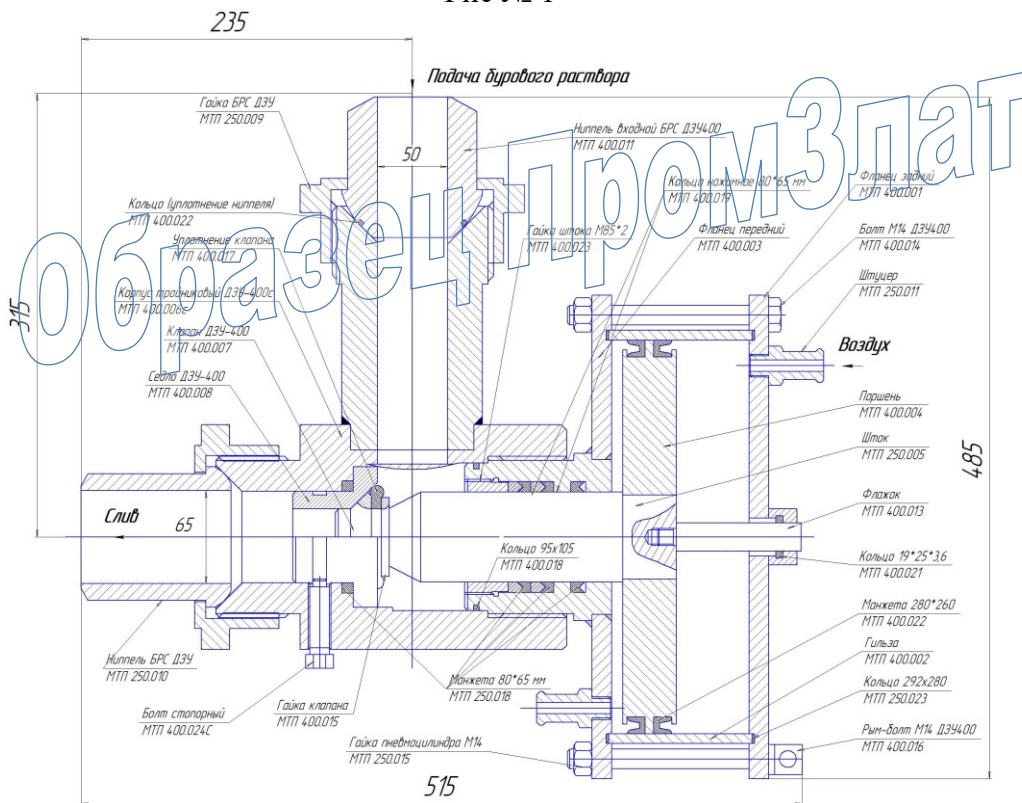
Рис №1

235

Подача бурового раствора

Гайка БРС ДЗУ
МТП 250.009

Ниппель входной БРС ДЗУ400
МТП 400.011

50

Кольцо нажимное 80*65 мм
МТП 400.019

Фланец задний
МТП 400.001

Кольцо (уплотнение ниппеля)
МТП 400.022

Гайка штока М85*2
МТП 400.023

Фланец передний
МТП 400.003

Болт М14 ДЗУ400
МТП 400.014

Уплотнение клапана
МТП 400.017

Штуцер
МТП 250.011

315

Корпус тройниковый ДЗУ-400с
МТП 400.006с

Клапан ДЗУ-400
МТП 400.007

Воздух

Седло ДЗУ-400
МТП 400.008

Поршень
МТП 400.004

Шток
МТП 250.005

485

Слив

65

Флажок
МТП 400.013

Кольцо 95х105
МТП 400.018

Кольцо 19*25*3,6
МТП 400.021

Манжета 280*260
МТП 400.022

Гильза
МТП 400.002

Ниппель БРС ДЗУ
МТП 250.010

Кольцо 292х280
МТП 250.023

Манжета 80*65 мм
МТП 250.018

Болт стопорный
МТП 400.024С

Гайка клапана
МТП 400.015

Рым-болт М14 ДЗУ400
МТП 400.016

Гайка пневмоцилиндра М14
МТП 250.015

515

ОбразецПромЗлат